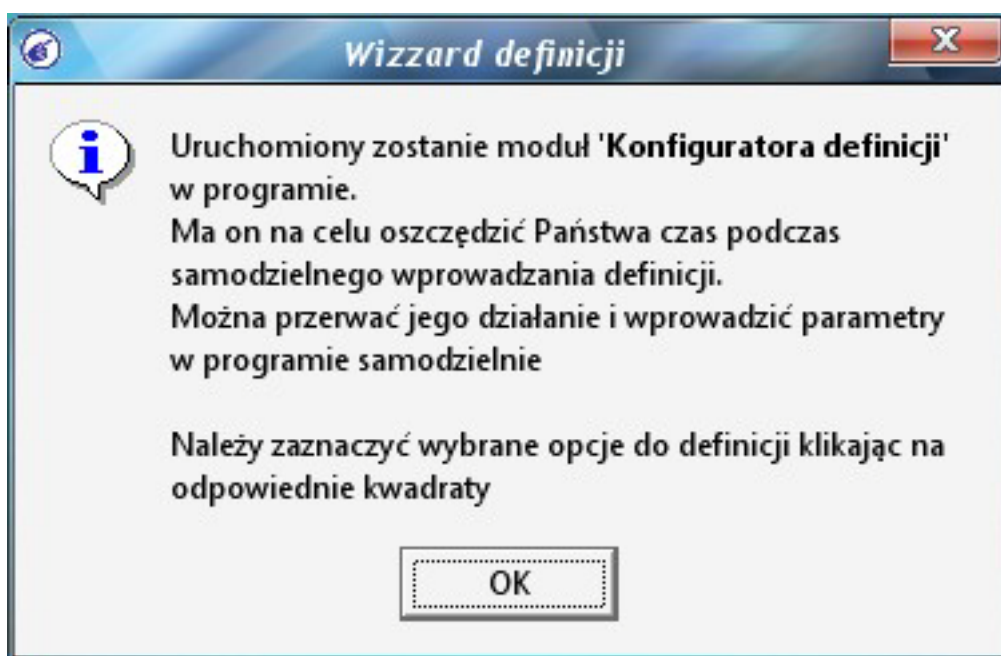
Wizzard definicji

Uruchomiony zostanie moduł '**Konfiguratora definicji**' w programie.
Ma on na celu oszczędzić Państwa czas podczas samodzielnego wprowadzania definicji.
Można przerwać jego działanie i wprowadzić parametry w programie samodzielnie

Należy zaznaczyć wybrane opcje do definicji klikając na odpowiednie kwadraty

OK